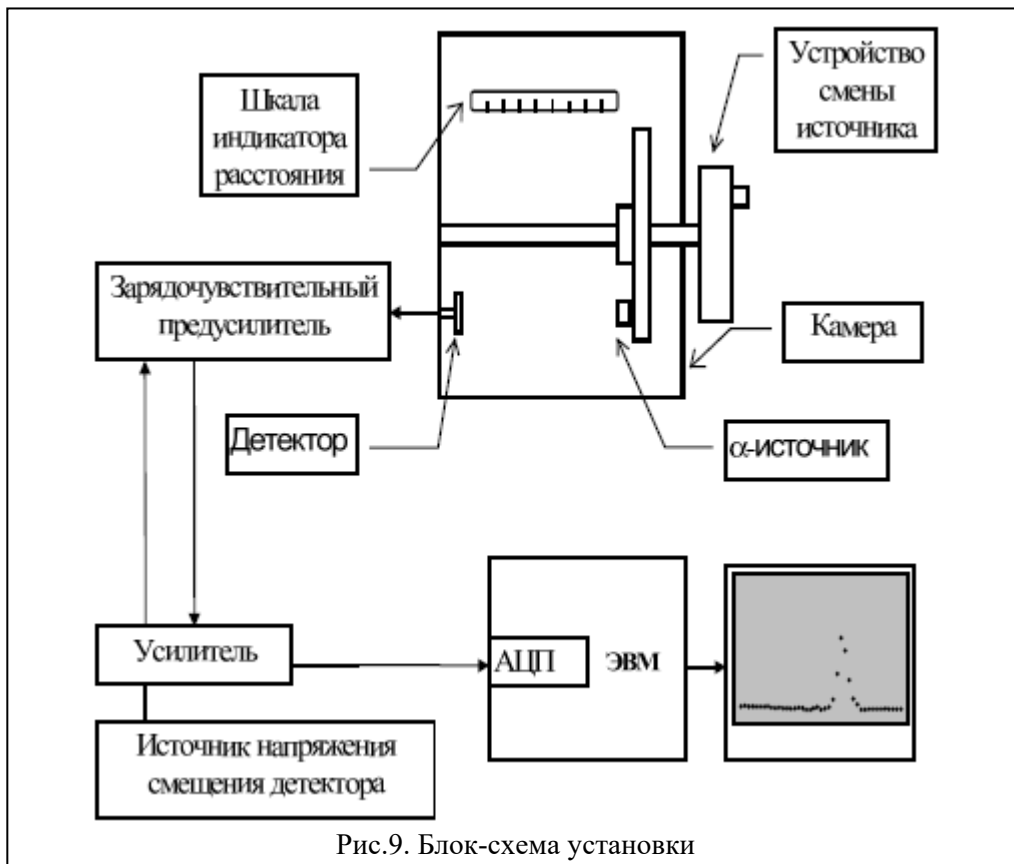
Шкала индикатора расстояния

Устройство смены источника

Зарядочувствительный предусилитель

Камера

Детектор

$\alpha$-ИСТОЧНИК

Усилитель

АЦП

ЭВМ

Источник напряжения смещения детектора

Рис.9. Блок-схема установки